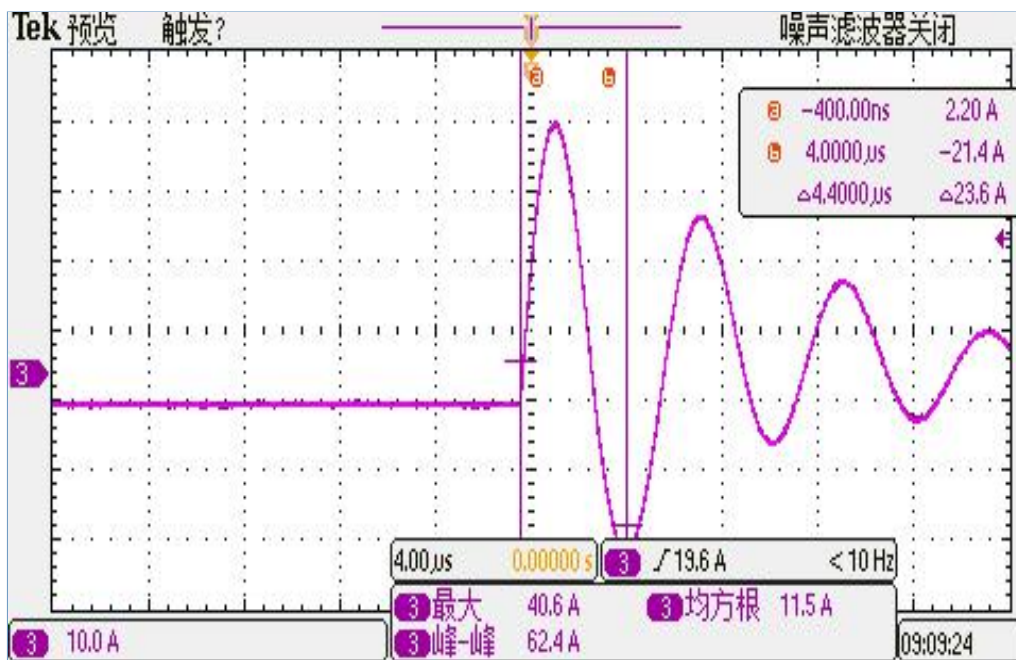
Tek 预览 触发?

噪声滤波器关闭

T

a b

a −400.00ns 2.20 A
b 4.0000 μs −21.4 A
Δ4.4000 μs Δ23.6 A

3

4.00 μs 0.00000 s 3 ∫ 19.6 A < 10 Hz

3 最大 40.6 A 3 均方根 11.5 A

3 10.0 A 3 峰-峰 62.4 A 09:09:24